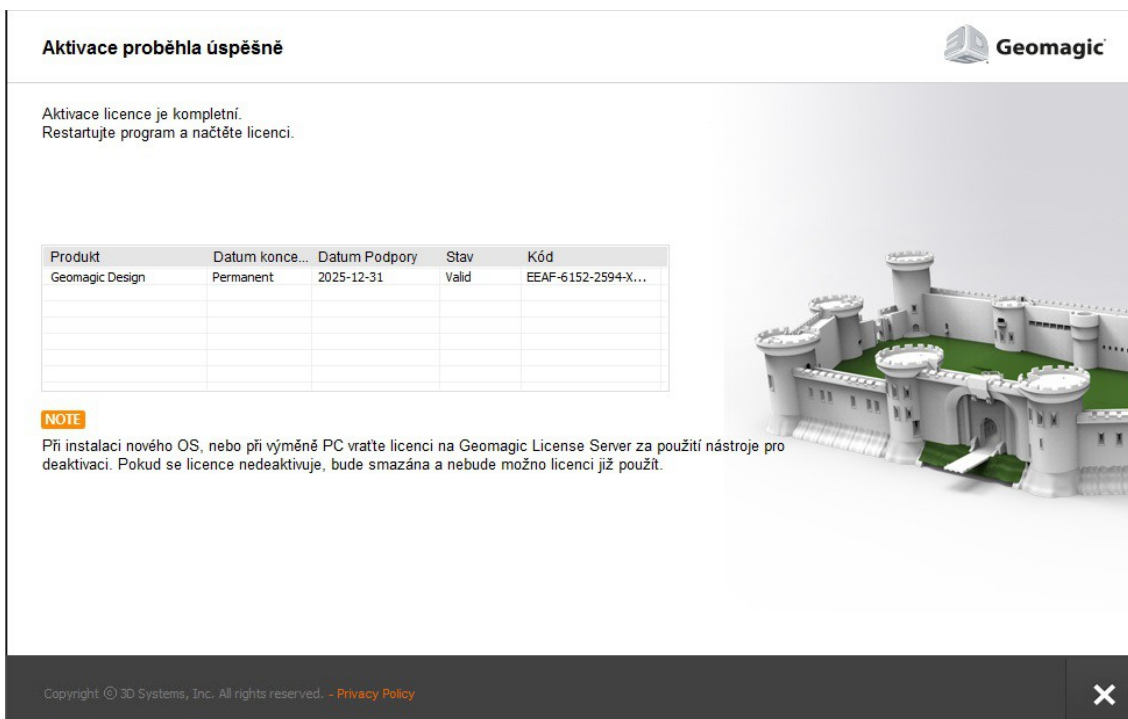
Aktivace proběhla úspěšně

Geomagic

Aktivace licence je kompletní.
Restartujte program a načtěte licenci.

| Produkt | Datum konce... | Datum Podpory | Stav | Kód |
|---|---|---|---|---|
| Geomagic Design | Permanent | 2025-12-31 | Valid | EEAF-6152-2594-X... |

NOTE

Při instalaci nového OS, nebo při výměně PC vraťte licenci na Geomagic License Server za použití nástroje pro deaktivaci. Pokud se licence nedeaktivuje, bude smazána a nebude možno licenci již použít.

Copyright © 3D Systems, Inc. All rights reserved. - Privacy Policy